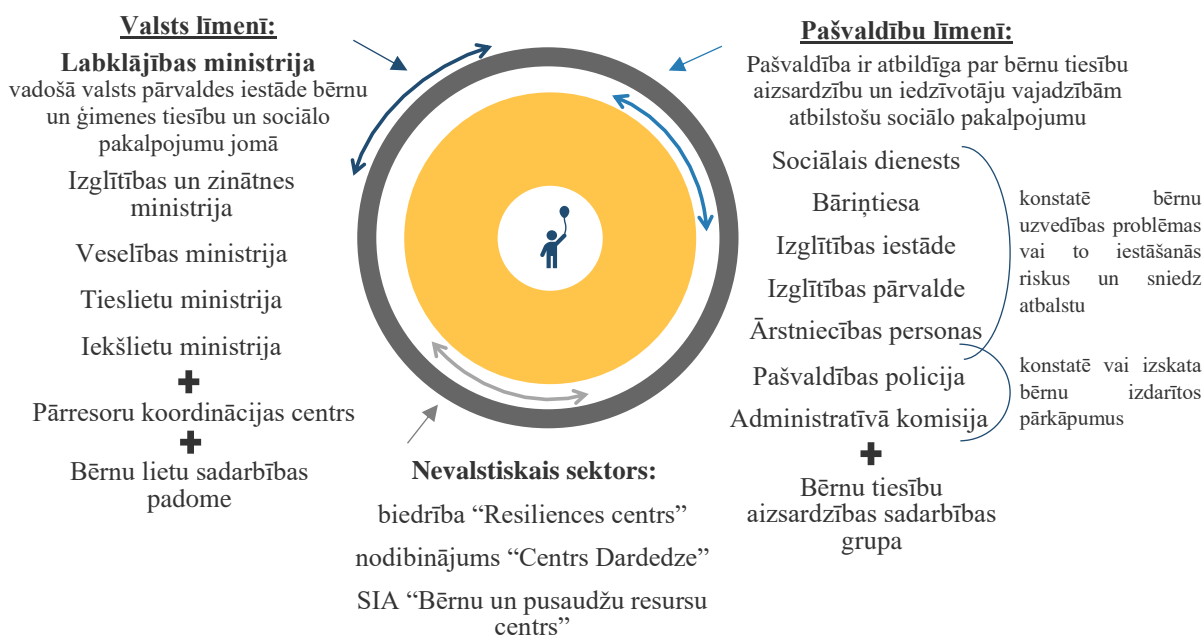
Valsts līmenī:

Labklājības ministrija
vadošā valsts pārvaldes iestāde bērnu un ģimenes tiesību un sociālo pakalpojumu jomā

Izglītības un zinātnes ministrija

Veselības ministrija

Tieslietu ministrija

Iekšlietu ministrija

✚

Pārresoru koordinācijas centrs

✚

Bērnu lietu sadarbības padome

Pašvaldību līmenī:

Pašvaldība ir atbildīga par bērnu tiesību aizsardzību un iedzīvotāju vajadzībām atbilstošu sociālo pakalpojumu

Sociālais dienests

Bāriņtiesa

Izglītības iestāde

Izglītības pārvalde

Ārstniecības personas

konstatē bērnu uzvedības problēmas vai to iestāšanās riskus un sniedz atbalstu

Pašvaldības policija

Administratīvā komisija

konstatē vai izskata bērnu izdarītos pārkāpumus

✚

Bērnu tiesību aizsardzības sadarbības grupa

Nevalstiskais sektors:

biedrība “Resiliences centrs”

nodibinājums “Centrs Dardedze”

SIA “Bērnu un pusaudžu resursu centrs”